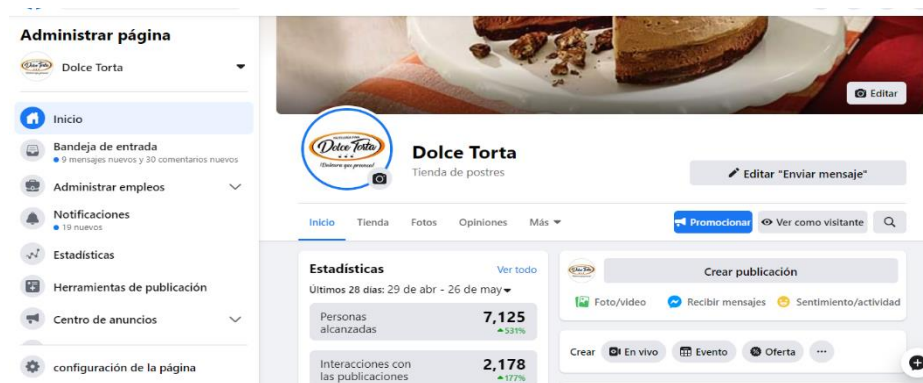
Administrar página

Dolce Torta

Inicio

Bandeja de entrada
9 mensajes nuevos y 30 comentarios nuevos

Administrar empleos

Notificaciones
19 nuevos

Estadísticas

Herramientas de publicación

Centro de anuncios

configuración de la página

Editar

Dolce Torta
¡Dulzura que provoca!

Dolce Torta
Tienda de postres

Editar "Enviar mensaje"

Inicio Tienda Fotos Opiniones Más

Promocionar Ver como visitante

Estadísticas Ver todo
Últimos 28 días: 29 de abr - 26 de may

Personas alcanzadas 7,125 ▲531%

Interacciones con las publicaciones 2,178 ▲177%

Crear publicación

Foto/video Recibir mensajes Sentimiento/actividad

Crear En vivo Evento Oferta ···